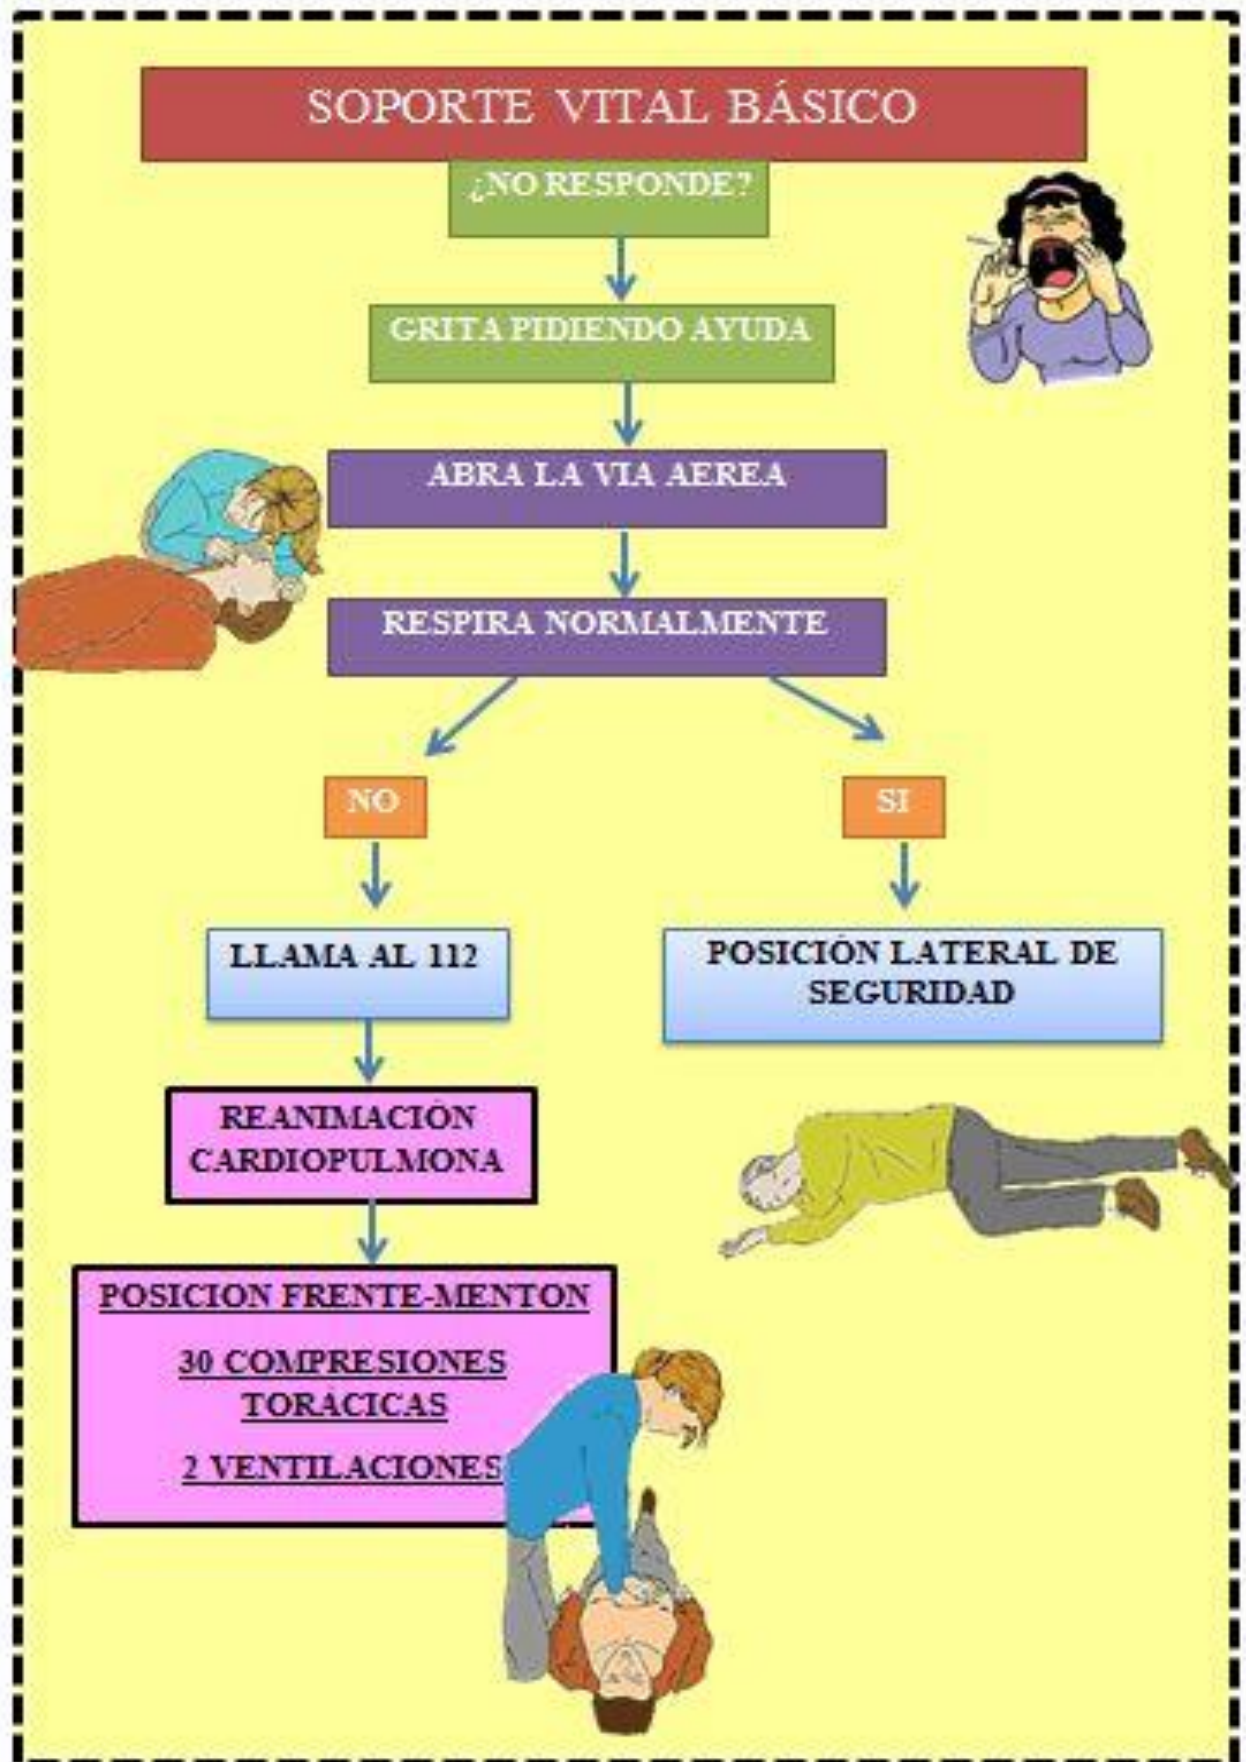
SOPORTE VITAL BÁSICO

¿NO RESPONDE?

GRITA PIDIENDO AYUDA

ABRA LA VIA AEREA

RESPIRA NORMALMENTE

NO

SI

LLAMA AL 112

POSICIÓN LATERAL DE SEGURIDAD

REANIMACIÓN CARDIOPULMONA

POSICION FRENTE-MENTON

30 COMPRESIONES TORACICAS

2 VENTILACIONES